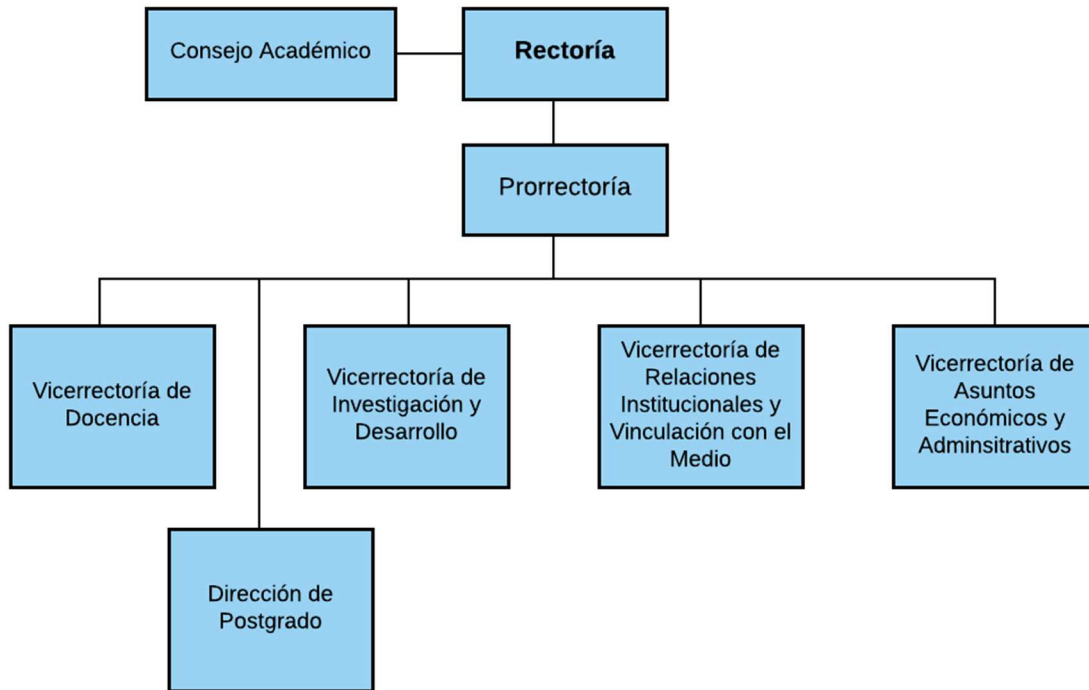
Consejo Académico

Rectoría

Prorrectoría

Vicerrectoría de Docencia

Vicerrectoría de Investigación y Desarrollo

Vicerrectoría de Relaciones Institucionales y Vinculación con el Medio

Vicerrectoría de Asuntos Económicos y Adminsitrativos

Dirección de Postgrado